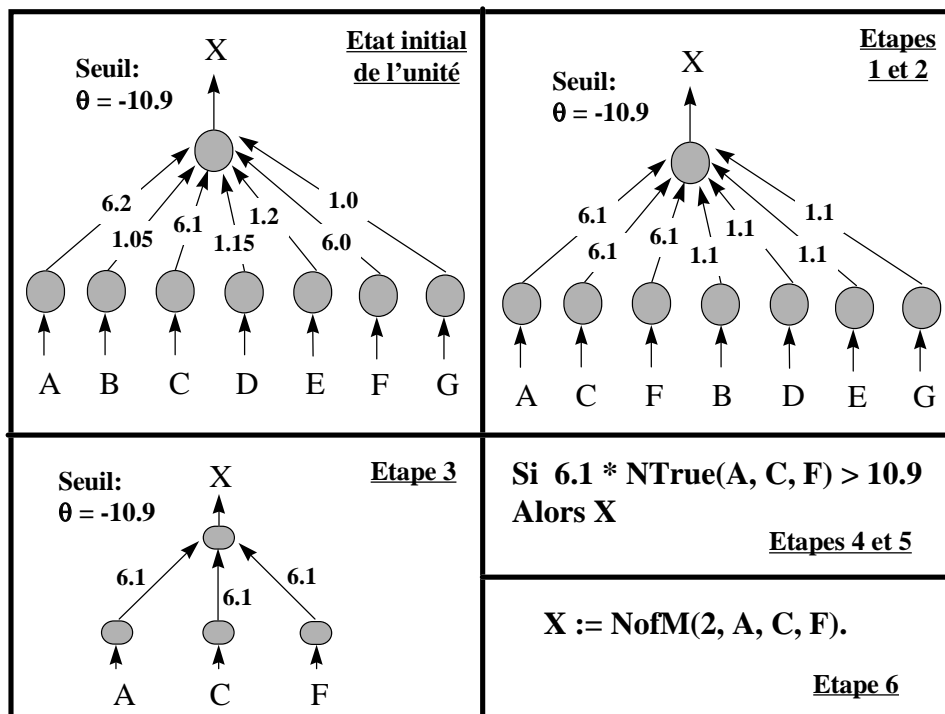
Etat initial de l'unité

Seuil: $\theta$ = -10.9

X

6.2
1.05
6.1
1.15
1.2
6.0
1.0

A B C D E F G

Etapes 1 et 2

Seuil: $\theta$ = -10.9

X

6.1
6.1
6.1
1.1
1.1
1.1
1.1

A C F B D E G

Etape 3

Seuil: $\theta$ = -10.9

X

6.1
6.1
6.1

A C F

Si 6.1 * NTrue(A, C, F) > 10.9
Alors X

Etapes 4 et 5

X := NofM(2, A, C, F).

Etape 6